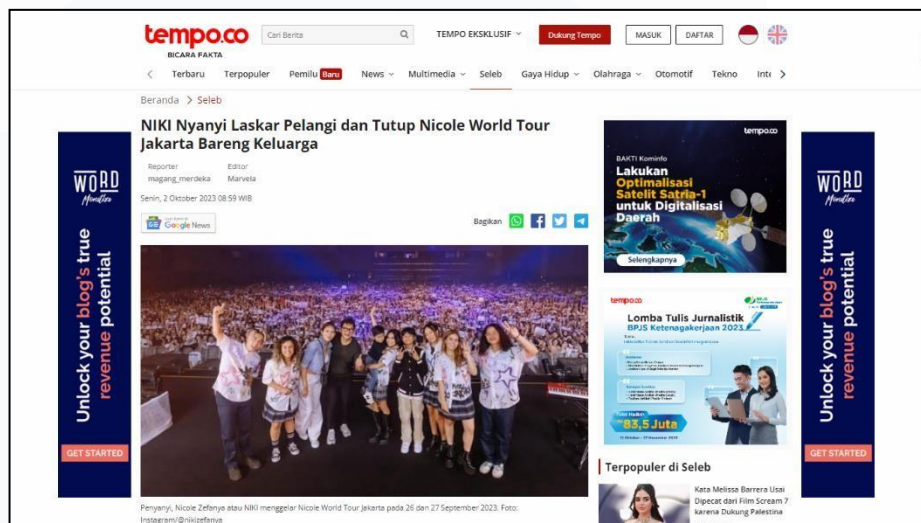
tempo.co
BICARA FAKTA

Cari Berita

TEMPO EKSKLUSIF

Dukung Tempo

MASUK

DAFTAR

Terbaru Terpopuler Pemilu Baru News Multimedia Seleb Gaya Hidup Olahraga Otomotif Tekno Inte

Beranda > Seleb

NIKI Nyanyi Laskar Pelangi dan Tutup Nicole World Tour Jakarta Bareng Keluarga

Reporter
magang_merdeka

Editor
Marvela

Senin, 2 Oktober 2023 08:59 WIB

Google News

Bagikan

Penyanyi, Nicole Zefanya atau NIKI menggelar Nicole World Tour Jakarta pada 26 dan 27 September 2023. Foto: Instagram/@nikizefanya

WORD Monitor

Unlock your blog's true revenue potential

GET STARTED

tempo.co

BAKTI Kominfo

Lakukan Optimalisasi Satelit Satria-1 untuk Digitalisasi Daerah

Selengkapnya

tempo.co

Lomba Tulis Jurnalistik BPJS Ketenagakerjaan 2023

83,5 Juta

Terpopuler di Seleb

Kata Melissa Barrera Usai Dipecat dari Film Scream 7 karena Dukung Palestina

WORD Monitor

Unlock your blog's true revenue potential

GET STARTED